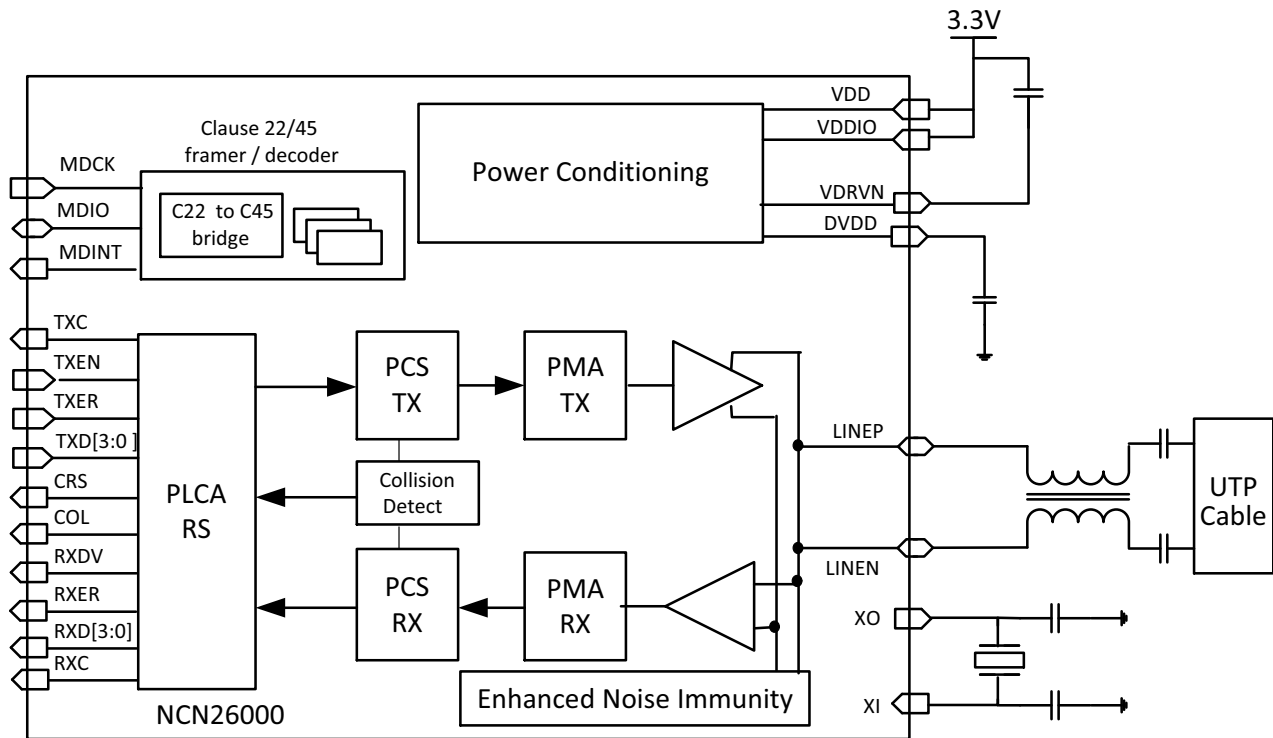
3.3V

VDD
VDDIO
Power Conditioning
VDRVN
DVDD

Clause 22/45 framer / decoder
MDCK
MDIO
MDINT
C22 to C45 bridge

TXC
TXEN
TXER
TXD[3:0 ]
CRS
COL
RXDV
RXER
RXD[3:0]
RXC

PLCA RS
PCS TX
PMA TX
Collision Detect
PCS RX
PMA RX

LINEP
LINEN
UTP Cable
XO
XI

Enhanced Noise Immunity
NCN26000